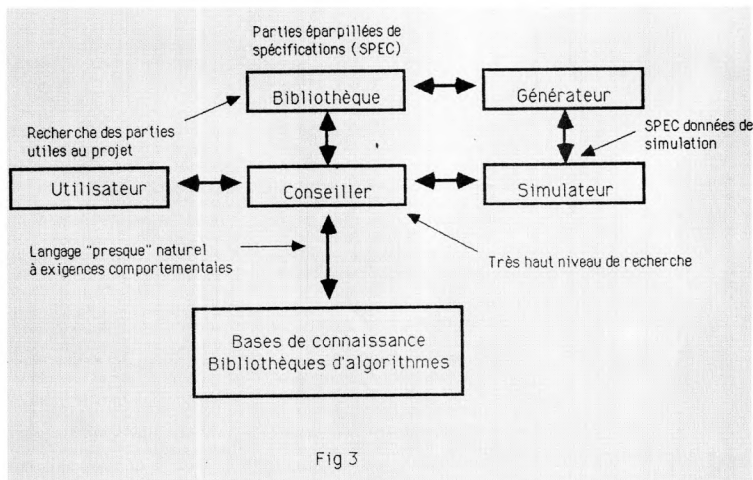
Parties éparpillées de spécifications (SPEC)

Bibliothèque

Générateur

Recherche des parties utiles au projet

SPEC données de simulation

Utilisateur

Conseiller

Simulateur

Langage "presque" naturel à exigences comportementales

Très haut niveau de recherche

Bases de connaissance
Bibliothèques d'algorithmes

Fig 3